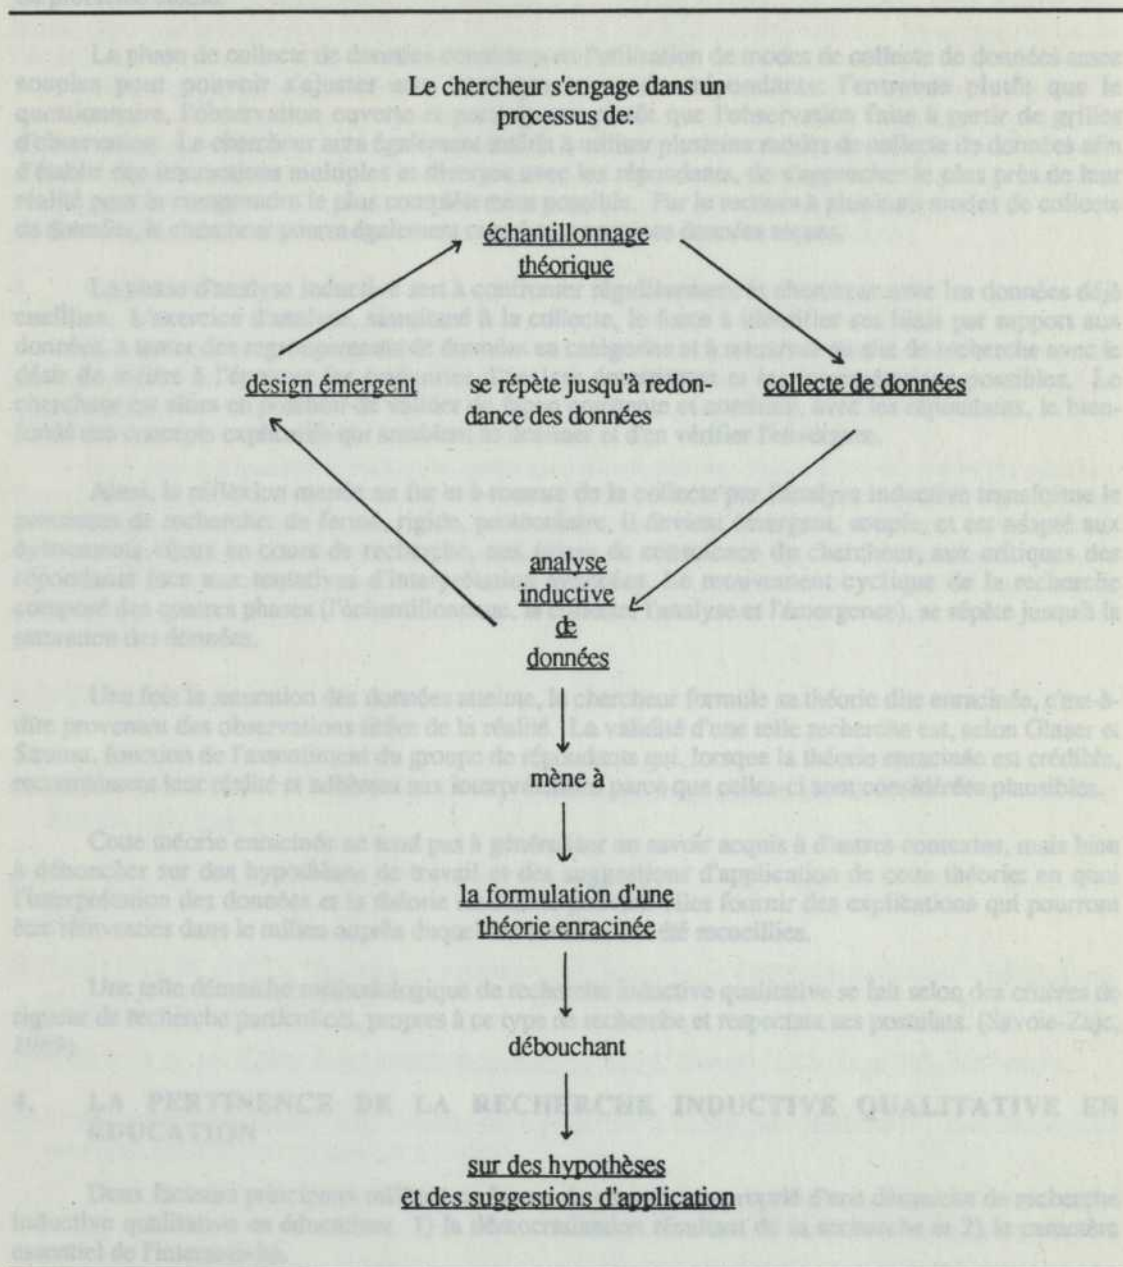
Le chercheur s'engage dans un processus de:

échantillonnage théorique

design émergent

se répète jusqu'à redondance des données

collecte de données

analyse inductive de données

mène à

la formulation d'une théorie enracinée

débouchant

sur des hypothèses et des suggestions d'application